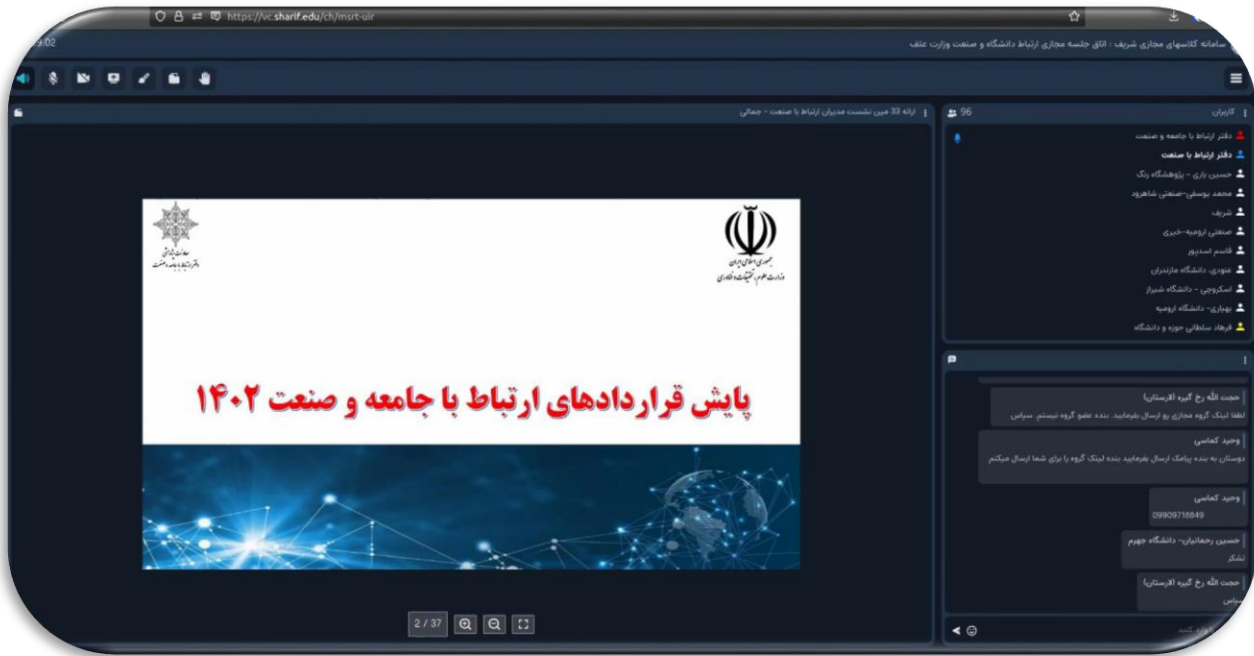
https://vc.sharif.edu/ch/msrt-uir

9:02

سامانه کلاسهای مجازی شریف : اتاق جلسه مجازی ارتباط دانشگاه و صنعت وزارت علف

ارائه 33 مین نشست مدیران ارتباط با صنعت - جمالی

جمهوری اسلامی ایران
وزارت علوم، تحقیقات و فناوری

معاونت پژوهشی
دفتر ارتباط با جامعه و صنعت

پایش قراردادهای ارتباط با جامعه و صنعت ۱۴۰۲

2 / 37

کاربران 96

دفتر ارتباط با جامعه و صنعت
دفتر ارتباط با صنعت
حسین یاری - پژوهشگاه رنگ
محمد یوسفی-صنعتی شاهرود
شریف
صنعتی ارومیه-خیری
قاسم اسدپور
عنودی- دانشگاه مازندران
اسکروچی - دانشگاه شیراز
بهیاری- دانشگاه ارومیه
فرهاد سلطانی حوزه و دانشگاه

حجت الله رخ گیره (لارستان)
لطفا لینک گروه مجازی رو ارسال بفرمایید. بنده عضو گروه نیستم. سپاس

وحید کماسی
دوستان به بنده پیامک ارسال بفرمایید بنده لینک گروه را برای شما ارسال میکنم

وحید کماسی
09909718849

حسین رحمانیان- دانشگاه جهرم
تشکر

حجت الله رخ گیره (لارستان)
سپاس